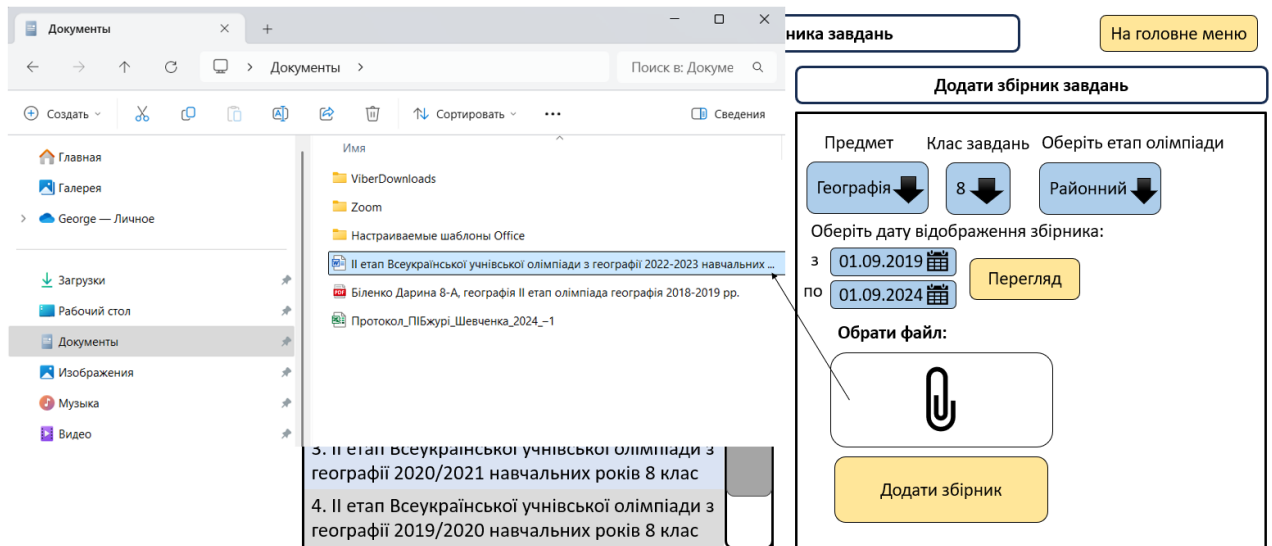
Документы
Документы
Поиск в: Докуме
Создать
Сортировать
Сведения
Главная
Галерея
George — Личное
Загрузки
Рабочий стол
Документы
Изображения
Музыка
Видео
Имя
ViberDownloads
Zoom
Настраиваемые шаблоны Office
ІІ етап Всеукраїнської учнівської олімпіади з географії 2022-2023 навчальних ...
Біленко Дарина 8-А, географія ІІ етап олімпіада географія 2018-2019 рр.
Протокол_ПІБжурі_Шевченка_2024_–1

3. ІІ етап Всеукраїнської учнівської олімпіади з географії 2020/2021 навчальних років 8 клас
4. ІІ етап Всеукраїнської учнівської олімпіади з географії 2019/2020 навчальних років 8 клас

ника завдань
На головне меню
Додати збірник завдань
Предмет
Клас завдань
Оберіть етап олімпіади
Географія
8
Районний
Оберіть дату відображення збірника:
з
01.09.2019
по
01.09.2024
Перегляд
Обрати файл:
Додати збірник